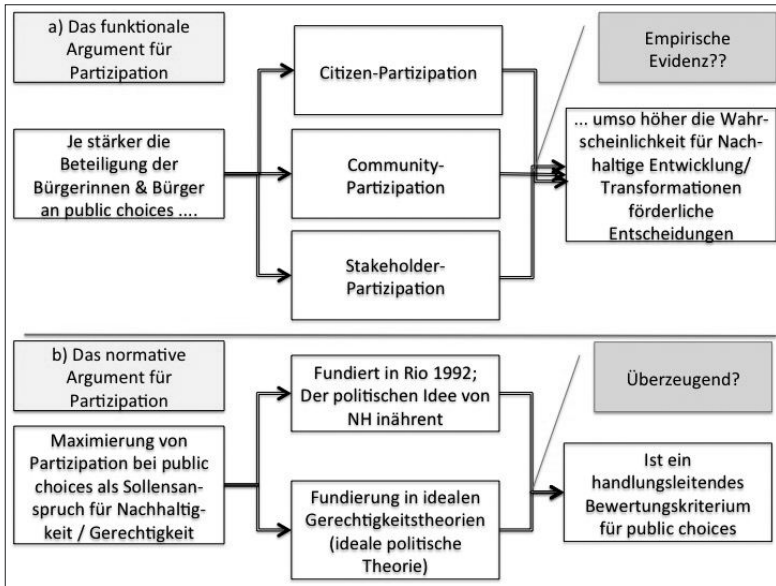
a) Das funktionale Argument für Partizipation

Je stärker die Beteiligung der Bürgerinnen & Bürger an public choices ....

Citizen-Partizipation

Community-Partizipation

Stakeholder-Partizipation

Empirische Evidenz??

... umso höher die Wahrscheinlichkeit für Nachhaltige Entwicklung/ Transformationen förderliche Entscheidungen

b) Das normative Argument für Partizipation

Maximierung von Partizipation bei public choices als Sollensanspruch für Nachhaltigkeit / Gerechtigkeit

Fundiert in Rio 1992; Der politischen Idee von NH inährent

Fundierung in idealen Gerechtigkeitstheorien (ideale politische Theorie)

Überzeugend?

Ist ein handlungsleitendes Bewertungskriterium für public choices